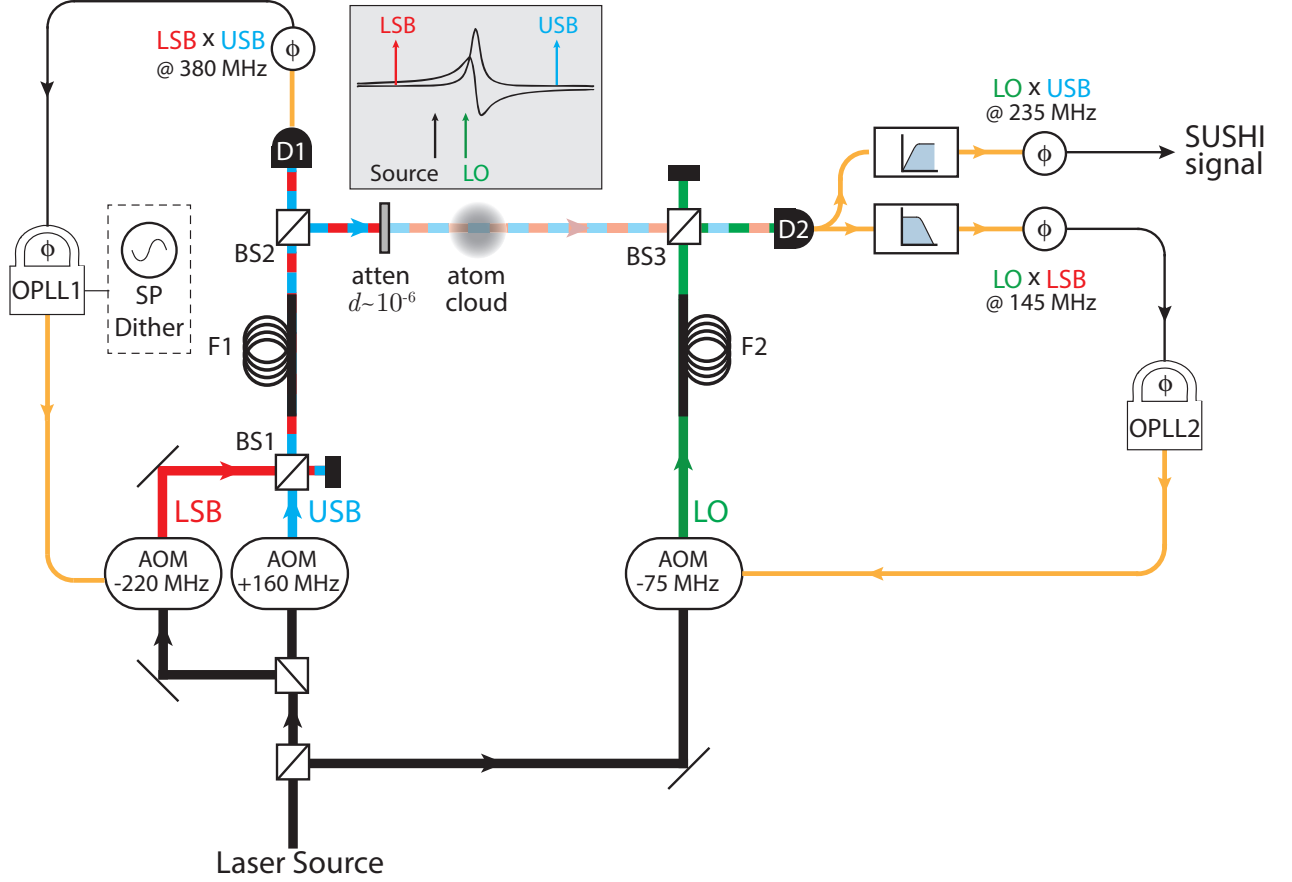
LSB x USB
@ 380 MHz

$\phi$

LSB
USB
Source
LO

D1

LO x USB
@ 235 MHz

$\phi$

SUSHI signal

BS2

atten
$d$~$10^{-6}$

atom cloud

BS3

D2

$\phi$

LO x LSB
@ 145 MHz

$\phi$

OPLL1

SP Dither

F1

F2

$\phi$

OPLL2

BS1

LSB

USB

LO

AOM
-220 MHz

AOM
+160 MHz

AOM
-75 MHz

Laser Source